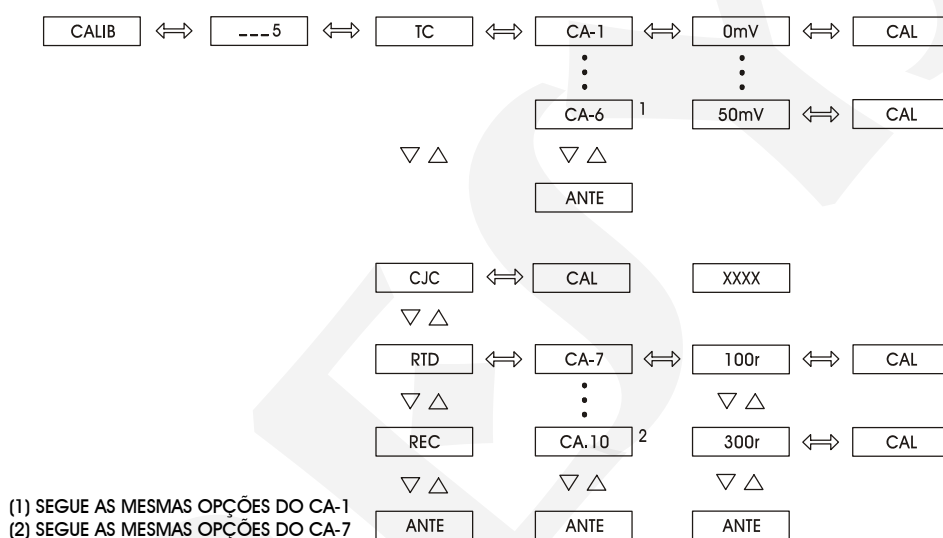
CALIB ⟺ ---5 ⟺ TC ⟺ CA-1 ⟺ 0mV ⟺ CAL

CA-6 $^1$ 50mV ⟺ CAL

▽ △ ▽ △

ANTE

CJC ⟺ CAL XXXX

▽ △

RTD ⟺ CA-7 ⟺ 100r ⟺ CAL

▽ △ ▽ △

REC CA.10 $^2$ 300r ⟺ CAL

▽ △ ▽ △ ▽ △

(1) SEGUE AS MESMAS OPÇÕES DO CA-1
(2) SEGUE AS MESMAS OPÇÕES DO CA-7

ANTE ANTE ANTE